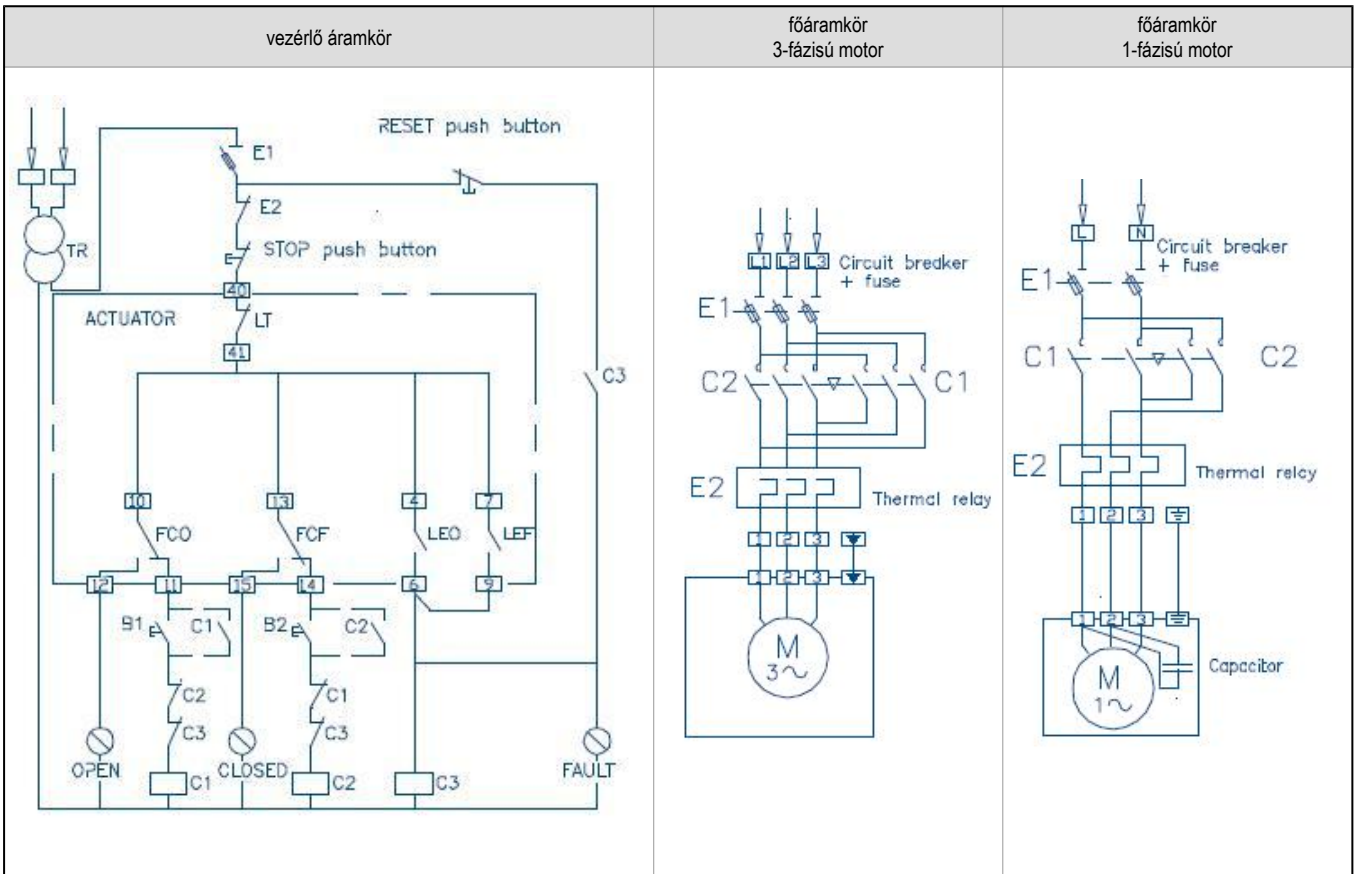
| vezérlő áramkör | főáramkör 3-fázisú motor | főáramkör 1-fázisú motor |
|---|---|---|
| TR E1 RESET push button E2 STOP push button 40 ACTUATOR LT 41 C3 10 13 4 7 FCO FCF LEO LEF 12 11 15 14 6 9 B1 C1 B2 C2 C2 C1 C3 C3 OPEN C1 CLOSED C2 C3 FAULT | L1 L2 L3 Circuit breaker + fuse E1 C2 C1 E2 Thermal relay 1 2 3 1 2 3 M 3~ | L N Circuit breaker + fuse E1 C1 C2 E2 Thermal relay 1 2 3 1 2 3 M 1~ Capacitor |